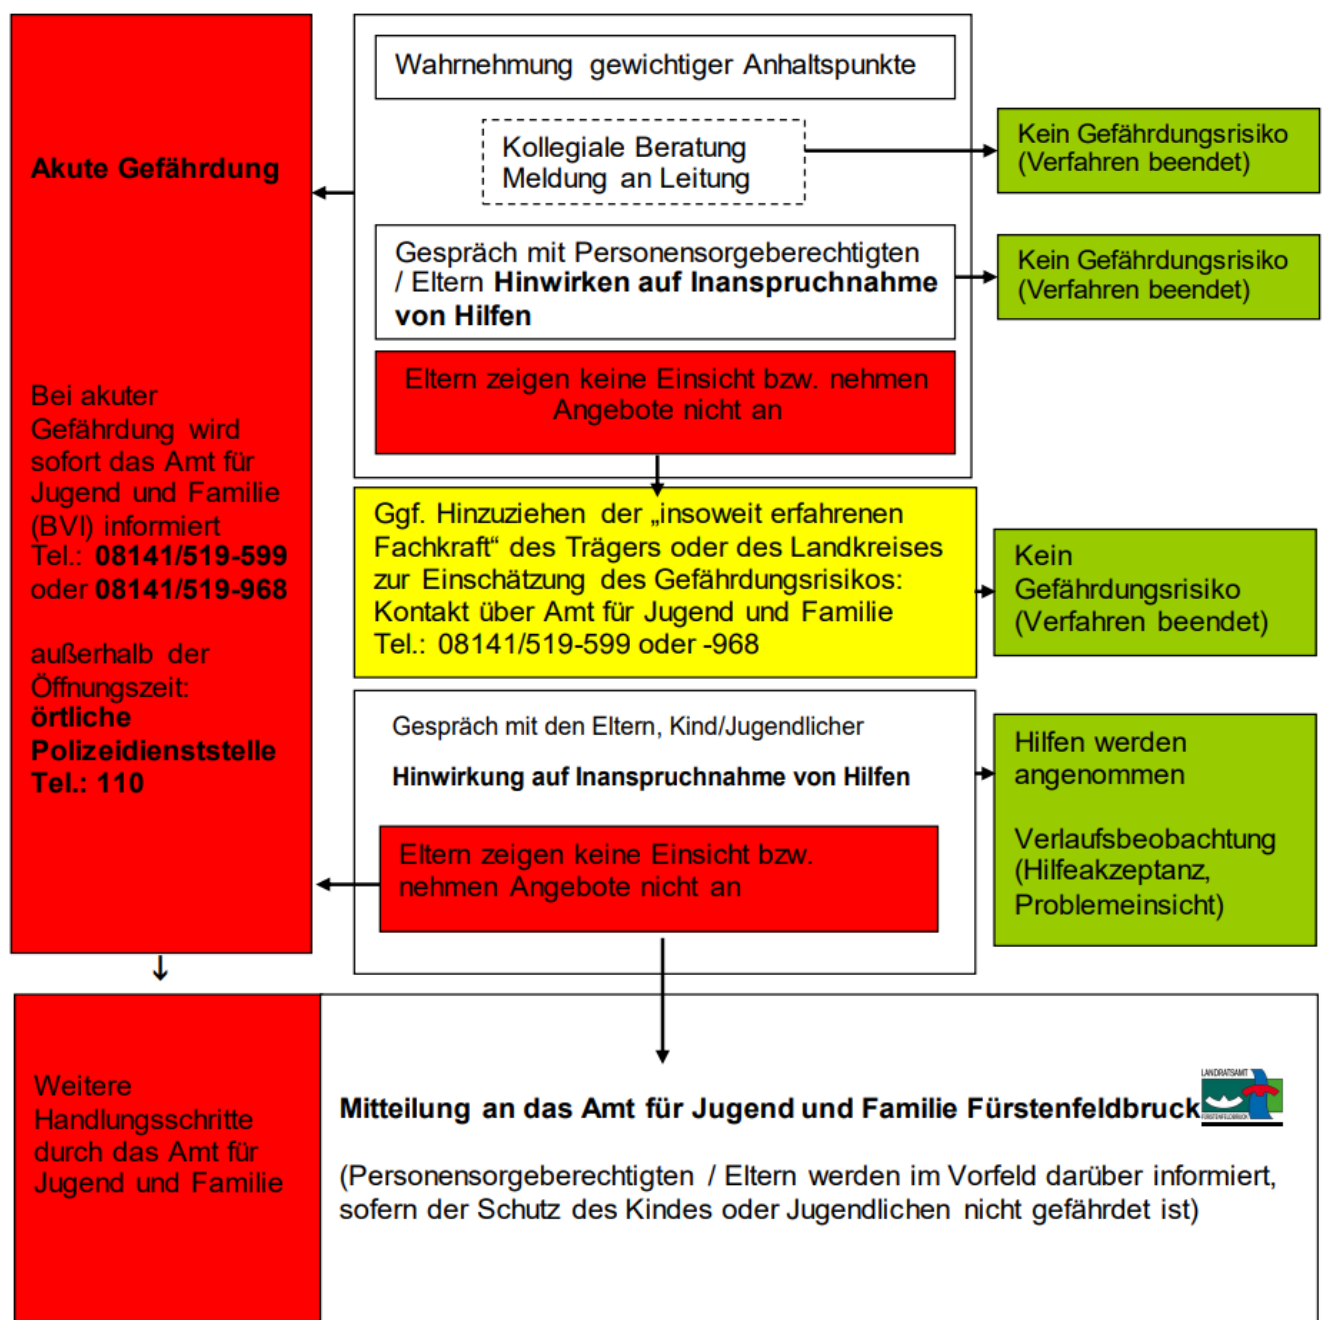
Akute Gefährdung

Bei akuter Gefährdung wird sofort das Amt für Jugend und Familie (BVI) informiert Tel.: 08141/519-599 oder 08141/519-968

außerhalb der Öffnungszeit: örtliche Polizeidienststelle Tel.: 110

Wahrnehmung gewichtiger Anhaltspunkte

Kollegiale Beratung Meldung an Leitung

Kein Gefährdungsrisiko (Verfahren beendet)

Gespräch mit Personensorgeberechtigten / Eltern Hinwirken auf Inanspruchnahme von Hilfen

Kein Gefährdungsrisiko (Verfahren beendet)

Eltern zeigen keine Einsicht bzw. nehmen Angebote nicht an

Ggf. Hinzuziehen der „insoweit erfahrenen Fachkraft“ des Trägers oder des Landkreises zur Einschätzung des Gefährdungsrisikos: Kontakt über Amt für Jugend und Familie Tel.: 08141/519-599 oder -968

Kein Gefährdungsrisiko (Verfahren beendet)

Gespräch mit den Eltern, Kind/Jugendlicher

Hinwirkung auf Inanspruchnahme von Hilfen

Eltern zeigen keine Einsicht bzw. nehmen Angebote nicht an

Hilfen werden angenommen

Verlaufsbeobachtung (Hilfeakzeptanz, Problemeinsicht)

Weitere Handlungsschritte durch das Amt für Jugend und Familie

Mitteilung an das Amt für Jugend und Familie Fürstenfeldbruck

LANDRATSAMT FÜRSTENFELDBRUCK

(Personensorgeberechtigten / Eltern werden im Vorfeld darüber informiert, sofern der Schutz des Kindes oder Jugendlichen nicht gefährdet ist)